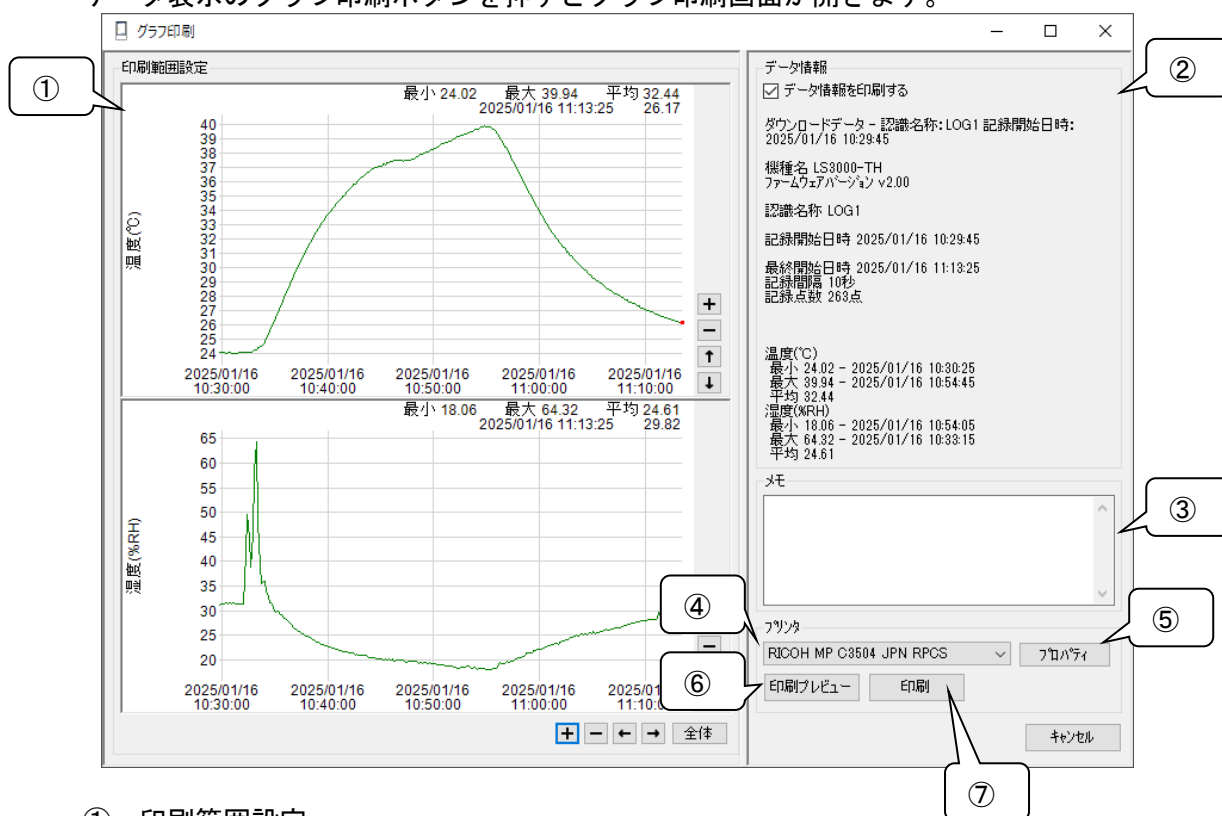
ータ表示のグラフ印刷ボタンを押すとグラフ印刷画面が開きます。

グラフ印刷

①

印刷範囲設定

最小 24.02 最大 39.94 平均 32.44
2025/01/16 11:13:25 26.17

温度(℃)

40 39 38 37 36 35 34 33 32 31 30 29 28 27 26 25 24

2025/01/16 10:30:00
2025/01/16 10:40:00
2025/01/16 10:50:00
2025/01/16 11:00:00
2025/01/16 11:10:00

最小 18.06 最大 64.32 平均 24.61
2025/01/16 11:13:25 29.82

湿度(%RH)

65 60 55 50 45 40 35 30 25 20

2025/01/16 10:30:00
2025/01/16 10:40:00
2025/01/16 10:50:00
2025/01/16 11:00:00
2025/01/16 11:10:00

+ − ← → 全体

②

データ情報

☑ データ情報を印刷する

ダウンロードデータ - 認識名称: LOG1 記録開始日時: 2025/01/16 10:29:45

機種名 LS3000-TH
ファームウェアバージョン v2.00

認識名称 LOG1

記録開始日時 2025/01/16 10:29:45

最終開始日時 2025/01/16 11:13:25
記録間隔 10秒
記録点数 263点

温度(℃)
最小 24.02 - 2025/01/16 10:30:25
最大 39.94 - 2025/01/16 10:54:45
平均 32.44
湿度(%RH)
最小 18.06 - 2025/01/16 10:54:05
最大 64.32 - 2025/01/16 10:33:15
平均 24.61

メモ

③

④

プリンタ

RICOH MP C3504 JPN RPCS

⑤

プロパティ

⑥

印刷プレビュー

印刷

⑦

キャンセル

① 印刷範囲設定